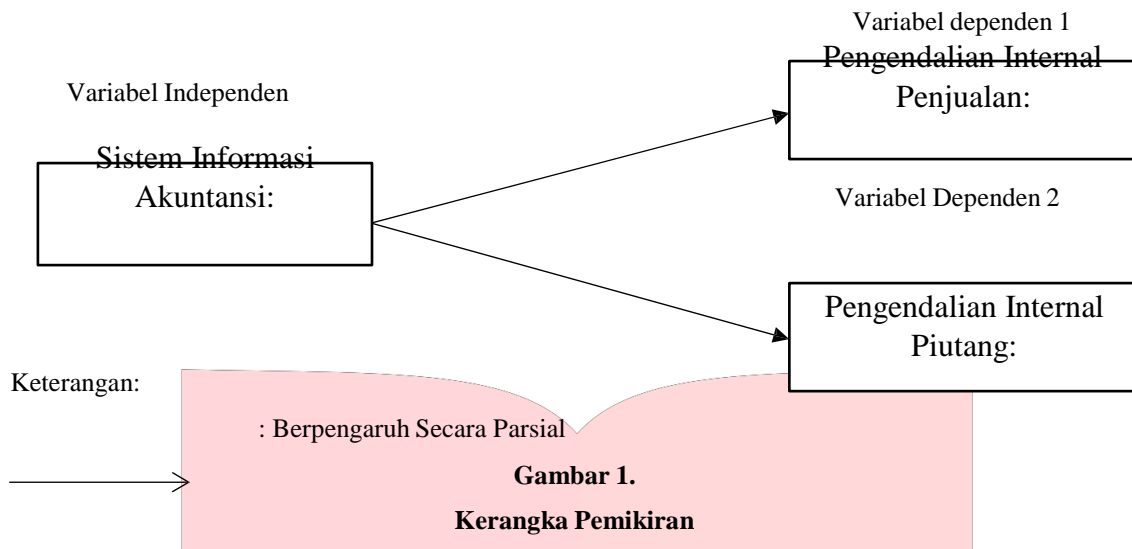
Variabel dependen 1

Variabel Independen

Pengendalian Internal Penjualan:

Sistem Informasi Akuntansi:

Variabel Dependen 2

Pengendalian Internal Piutang:

Keterangan:

: Berpengaruh Secara Parsial

**Gambar 1.**

**Kerangka Pemikiran**